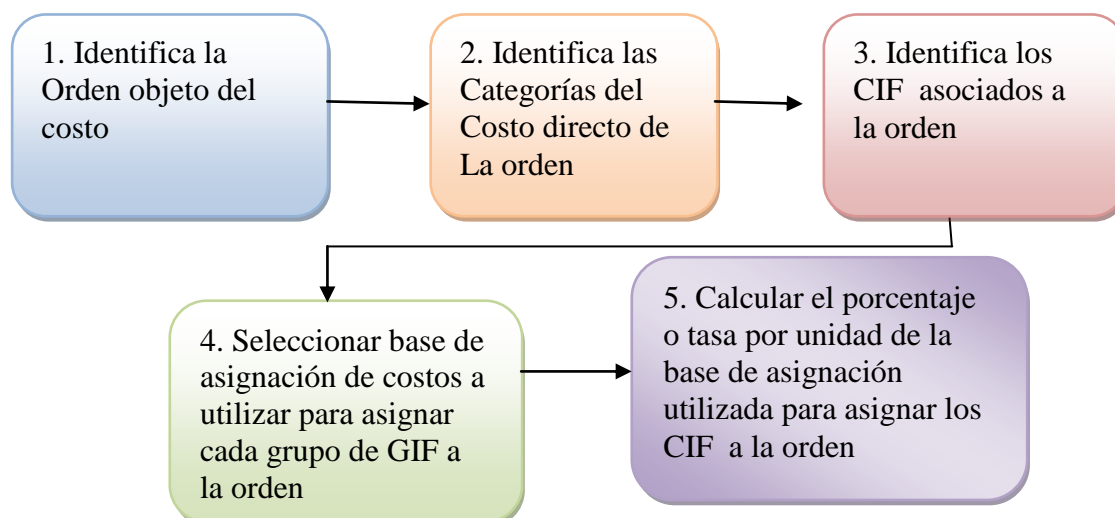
1. Identifica la Orden objeto del costo

2. Identifica las Categorías del Costo directo de La orden

3. Identifica los CIF asociados a la orden

4. Seleccionar base de asignación de costos a utilizar para asignar cada grupo de GIF a la orden

5. Calcular el porcentaje o tasa por unidad de la base de asignación utilizada para asignar los CIF a la orden